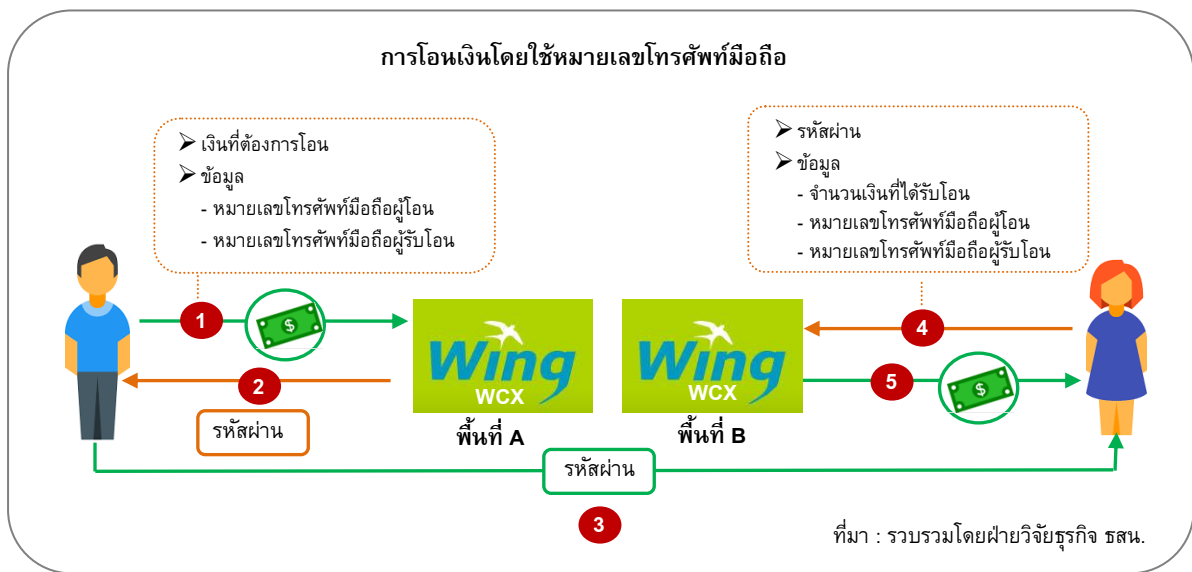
การโอนเงินโดยใช้หมายเลขโทรศัพท์มือถือ

➢ เงินที่ต้องการโอน
➢ ข้อมูล
- หมายเลขโทรศัพท์มือถือผู้โอน
- หมายเลขโทรศัพท์มือถือผู้รับโอน

➢ รหัสผ่าน
➢ ข้อมูล
- จำนวนเงินที่ได้รับโอน
- หมายเลขโทรศัพท์มือถือผู้โอน
- หมายเลขโทรศัพท์มือถือผู้รับโอน

1

$

Wing WCX

Wing WCX

4

2

5

$

รหัสผ่าน

พื้นที่ A

พื้นที่ B

รหัสผ่าน

3

ที่มา : รวบรวมโดยฝ่ายวิจัยธุรกิจ ธสน.